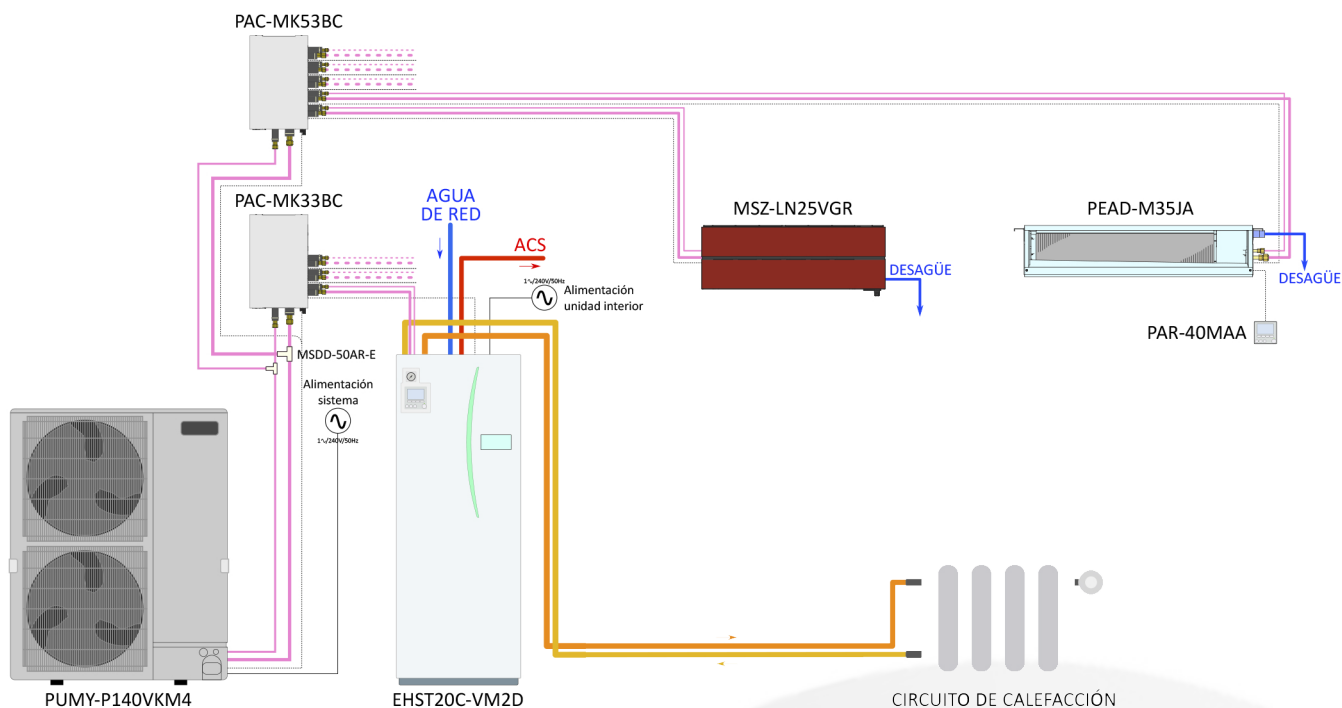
PAC-MK53BC

PAC-MK33BC

AGUA DE RED

ACS

1~/240V/50Hz

Alimentación unidad interior

MSZ-LN25VGR

DESAGÜE

PEAD-M35JA

DESAGÜE

PAR-40MAA

MSDD-50AR-E

Alimentación sistema

1~/240V/50Hz

PUMY-P140VKM4

EHST20C-VM2D

CIRCUITO DE CALEFACCIÓN